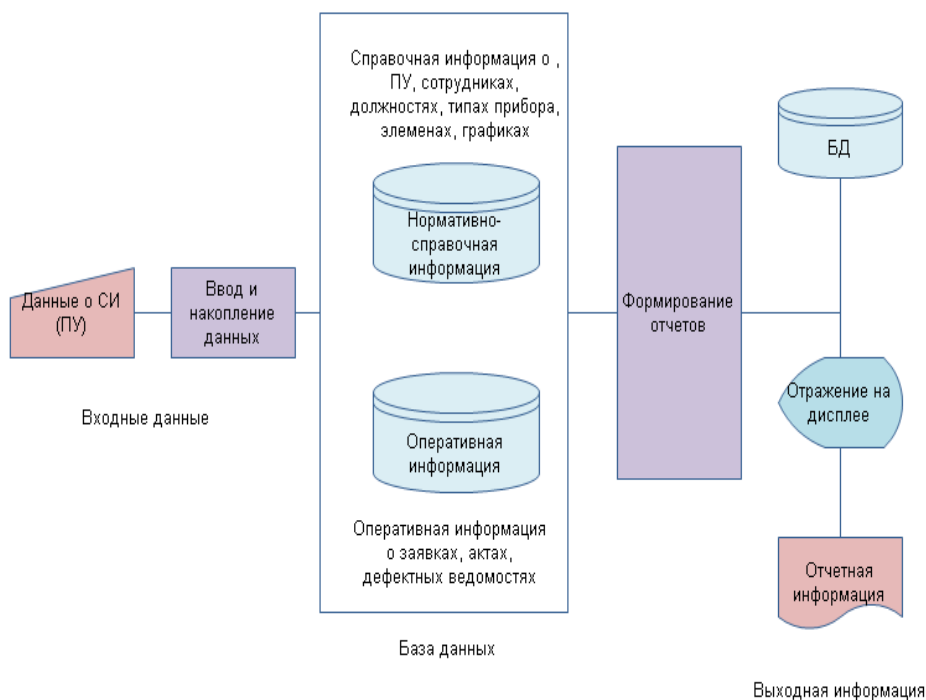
Справочная информация о , ПУ, сотрудниках, должностях, типах прибора, элеменах, графиках

Нормативно-справочная информация

Оперативная информация

Оперативная информация о заявках, актах, дефектных ведомостях

База данных

Данные о СИ (ПУ)

Ввод и накопление данных

Входные данные

Формирование отчетов

БД

Отражение на дисплее

Отчетная информация

Выходная информация